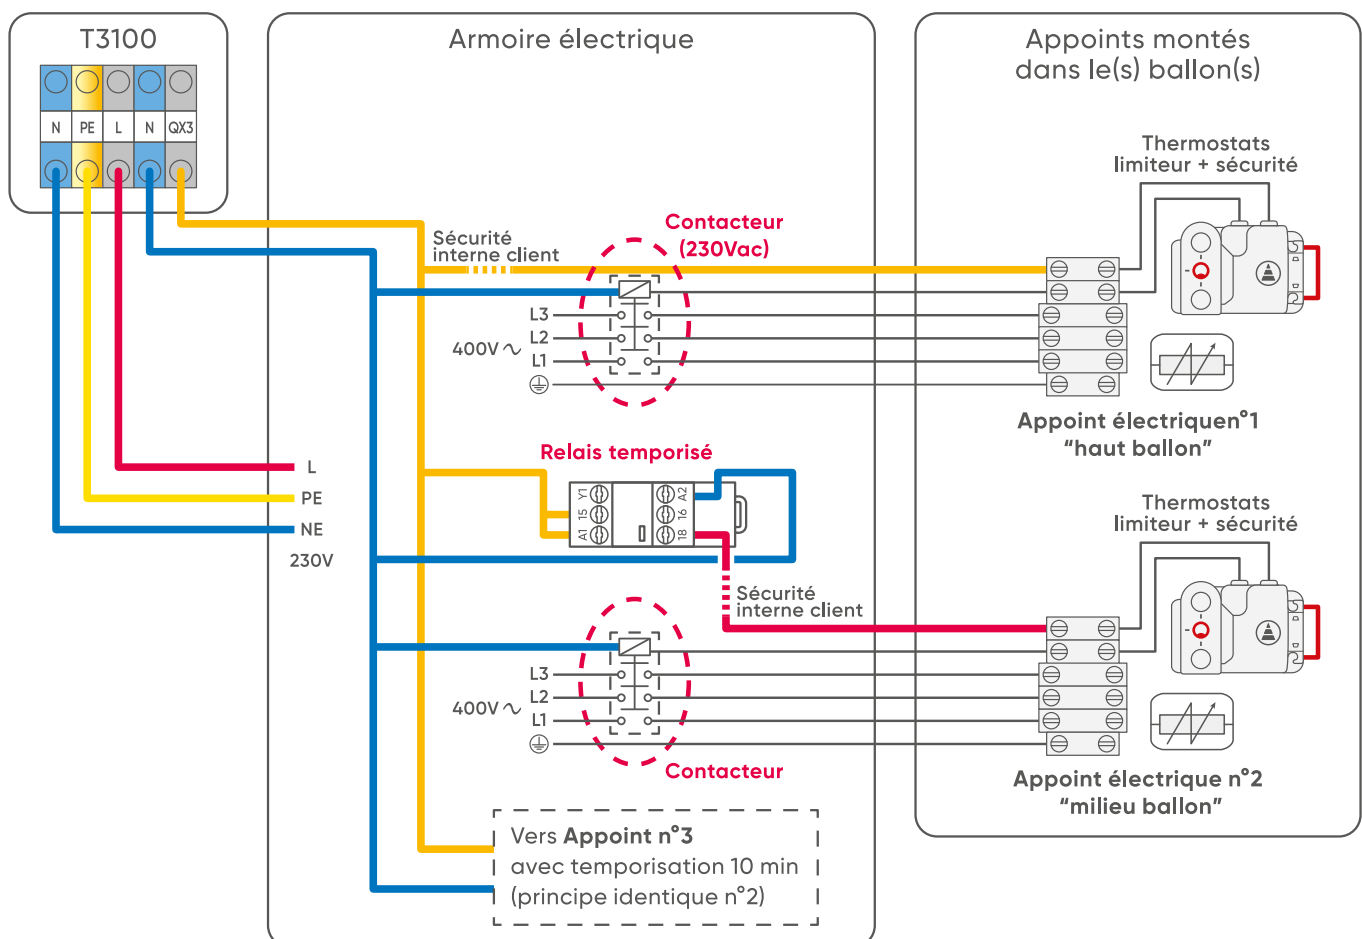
T3100

| N | PE | L | N | QX3 |
|---|---|---|---|---|

Armoire électrique

Appoints montés dans le(s) ballon(s)

Thermostats limiteur + sécurité

Contacteur (230Vac)

Sécurité interne client

L3
L2
400V ∿ L1

Appoint électriquen°1 “haut ballon”

Relais temporisé

Y1 15 A1 A2 16 18

L
PE
NE
230V

Sécurité interne client

Thermostats limiteur + sécurité

L3
L2
400V ∿ L1

Contacteur

Appoint électrique n°2 “milieu ballon”

Vers Appoint n°3
avec temporisation 10 min
(principe identique n°2)